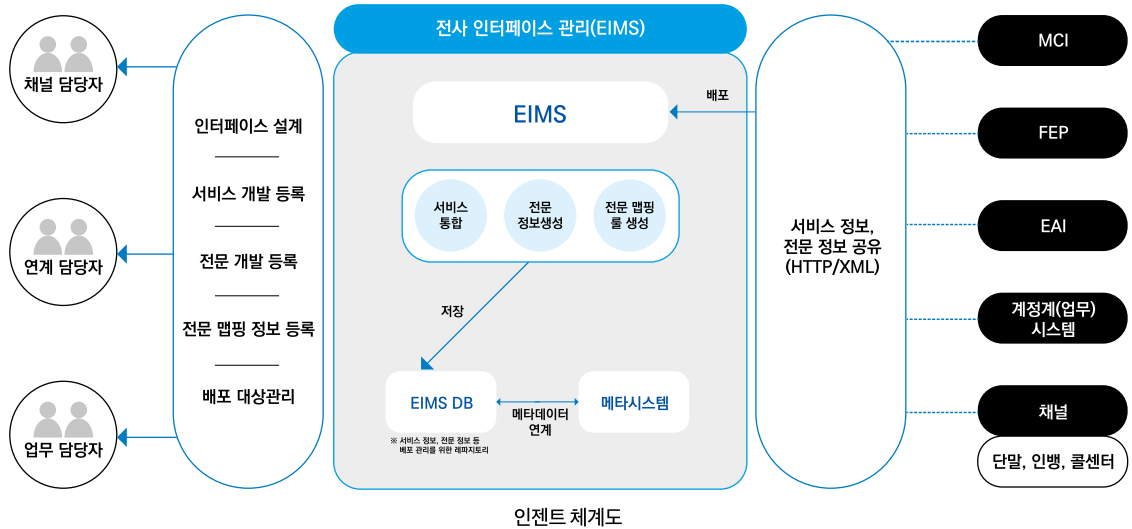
채널 담당자

연계 담당자

업무 담당자

인터페이스 설계

서비스 개발 등록

전문 개발 등록

전문 맵핑 정보 등록

배포 대상관리

전사 인터페이스 관리(EIMS)

EIMS

배포

서비스 통합

전문 정보생성

전문 맵핑 룰 생성

저장

EIMS DB

※ 서비스 정보, 전문 정보 등 배포 관리를 위한 레파지토리

메타데이터 연계

메타시스템

인젠트 체계도

서비스 정보, 전문 정보 공유 (HTTP/XML)

MCI

FEP

EAI

계정계(업무) 시스템

채널

단말, 인뱅, 콜센터